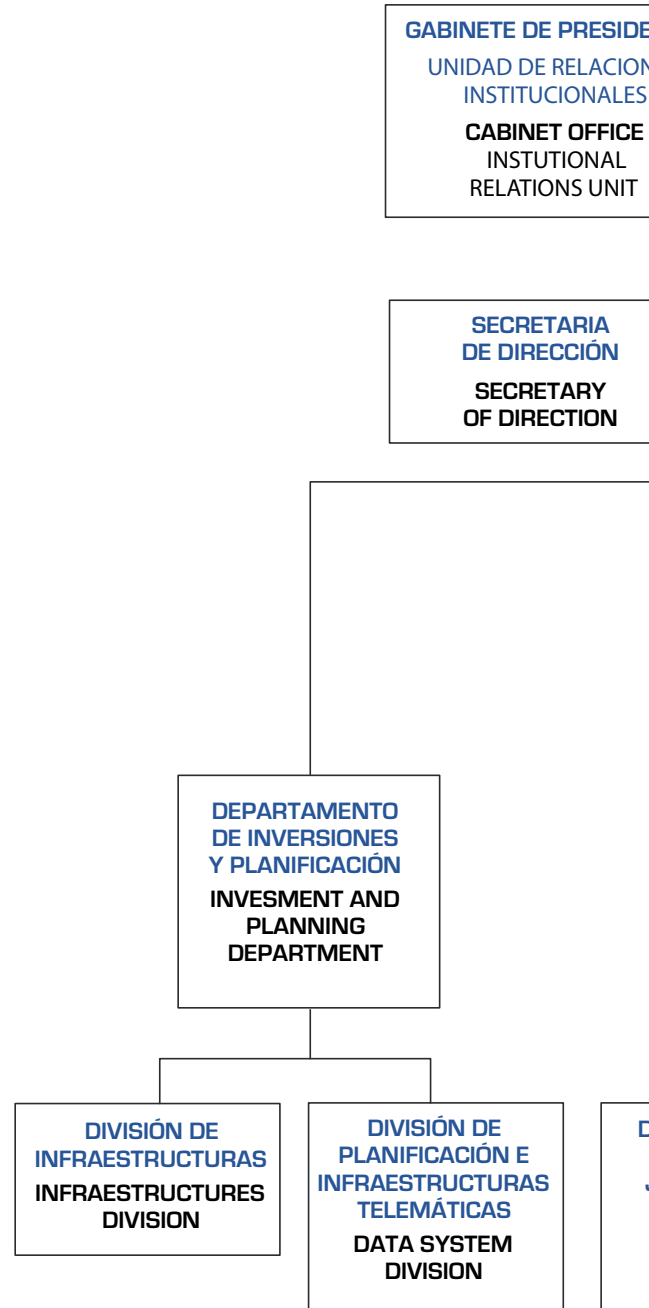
GABINETE DE PRESIDE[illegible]

UNIDAD DE RELACION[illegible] INSTITUCIONALES

CABINET OFFICE
INSTUTIONAL RELATIONS UNIT

SECRETARIA DE DIRECCIÓN

SECRETARY OF DIRECTION

DEPARTAMENTO DE INVERSIONES Y PLANIFICACIÓN

INVESMENT AND PLANNING DEPARTMENT

DIVISIÓN DE INFRAESTRUCTURAS

INFRAESTRUCTURES DIVISION

DIVISIÓN DE PLANIFICACIÓN E INFRAESTRUCTURAS TELEMÁTICAS

DATA SYSTEM DIVISION

D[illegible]

J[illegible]